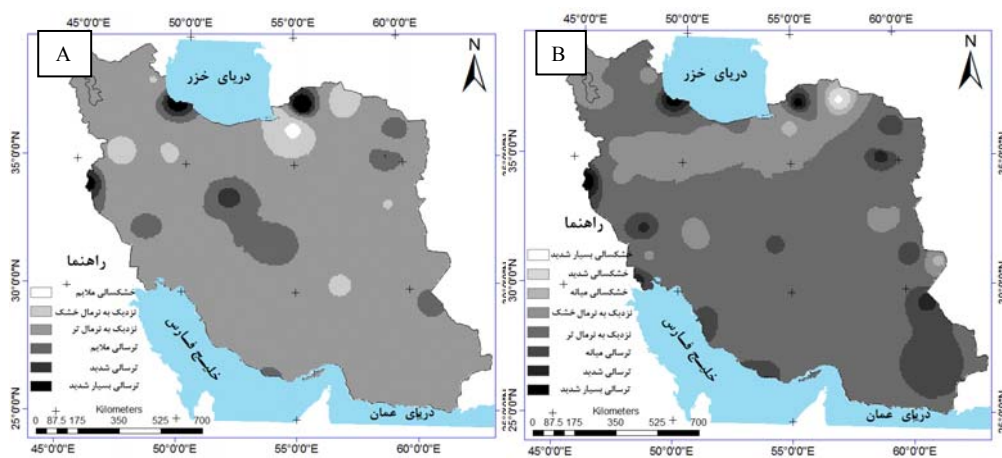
A

45°0'0"E 50°0'0"E 55°0'0"E 60°0'0"E

N

دریای خزر

35°0'0"N

30°0'0"N

25°0'0"N

راهنما

خشکسالی ملایم

نزدیک به نرمال خشک

نزدیک به نرمال تر

ترسالی ملایم

ترسالی شدید

ترسالی بسیار شدید

خلیج فارس

دریای عمان

Kilometers

0 87.5 175 350 525 700

45°0'0"E 50°0'0"E 55°0'0"E 60°0'0"E

B

45°0'0"E 50°0'0"E 55°0'0"E 60°0'0"E

N

دریای خزر

35°0'0"N

30°0'0"N

25°0'0"N

راهنما

خشکسالی بسیار شدید

خشکسالی شدید

خشکسالی میانه

نزدیک به نرمال خشک

نزدیک به نرمال تر

ترسالی میانه

ترسالی شدید

ترسالی بسیار شدید

خلیج فارس

دریای عمان

Kilometers

0 87.5 175 350 525 700

45°0'0"E 50°0'0"E 55°0'0"E 60°0'0"E